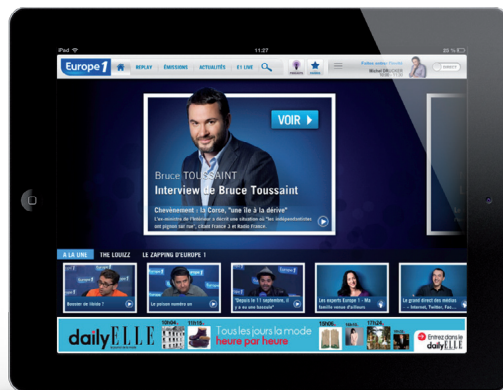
iPad 11:27 85 %

Europe 1 REPLAY ÉMISSIONS ACTUALITÉS E1 LIVE

Michel DRUCKER DIRECT

VOIR

Bruce TOUSSAINT
Interview de Bruce Toussaint

Chevènement : la Corse, "une île à la dérive"
L'ex-ministre de l'Intérieur a décrit une situation où "les indépendantistes un pignon sur rue", citant France 2 et Radio France.

À LA UNE THE LOUIZZ LE ZAPPING D'EUROPE 1

Bonsoir de Ibiza ?
Le poison numéro un
"Depuis le 11 septembre, il y a eu une bascule"
Les experts Europe 1 - Ma famille venue d'ailleurs
Le grand direct des médias - Internet, Twitter, Fac...

dailyELLE Tous les jours la mode heure par heure Entrez dans le dailyELLE